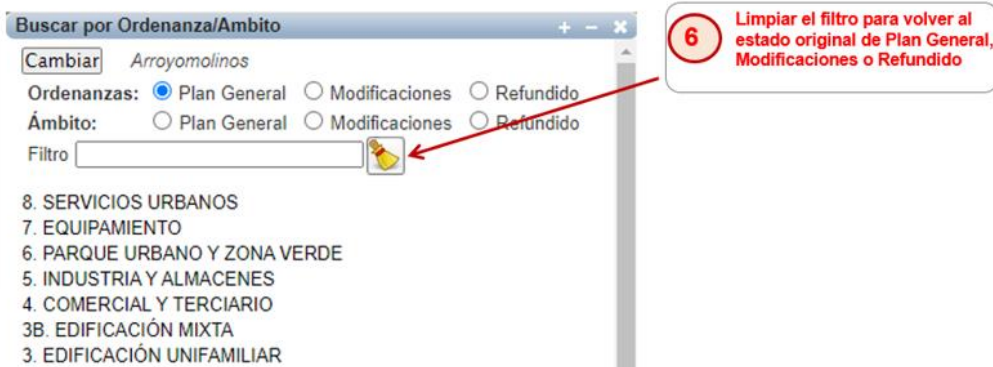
Buscar por Ordenanza/Ambito + − ×

Cambiar Arroyomolinos

Ordenanzas: Plan General Modificaciones Refundido

Ámbito: Plan General Modificaciones Refundido

Filtro

8. SERVICIOS URBANOS
7. EQUIPAMIENTO
6. PARQUE URBANO Y ZONA VERDE
5. INDUSTRIA Y ALMACENES
4. COMERCIAL Y TERCIARIO
3B. EDIFICACIÓN MIXTA
3. EDIFICACIÓN UNIFAMILIAR

6

Limpiar el filtro para volver al estado original de Plan General, Modificaciones o Refundido